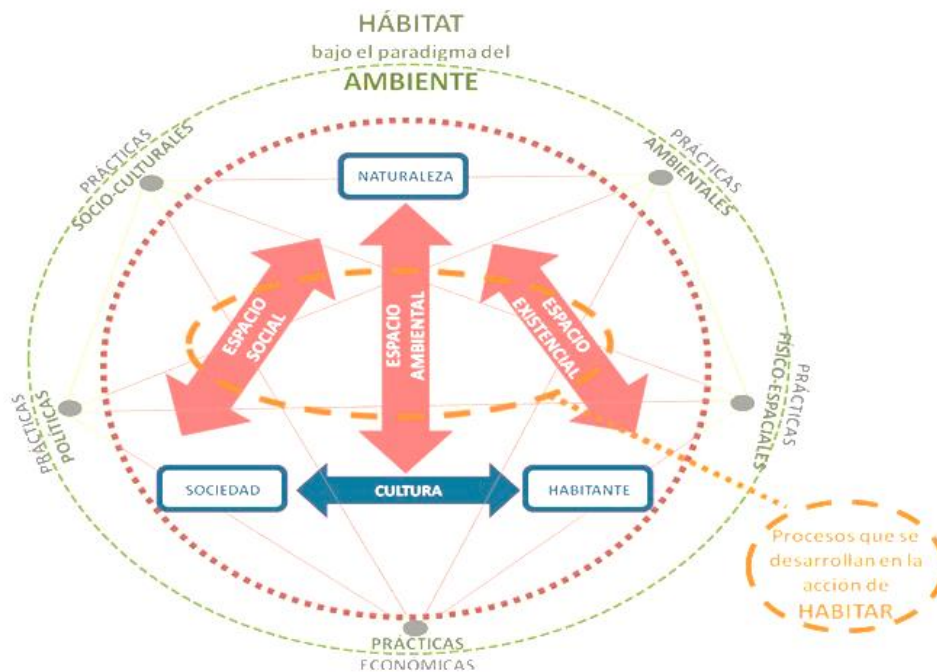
HÁBITAT
bajo el paradigma del
AMBIENTE

PRÁCTICAS SOCIO-CULTURALES

PRÁCTICAS AMBIENTALES

NATURALEZA

ESPACIO SOCIAL

ESPACIO AMBIENTAL

ESPACIO EXISTENCIAL

PRÁCTICAS POLÍTICAS

PRÁCTICAS FÍSICO-ESPACIALES

SOCIEDAD

CULTURA

HABITANTE

Procesos que se desarrollan en la acción de HABITAR

PRÁCTICAS ECONÓMICAS